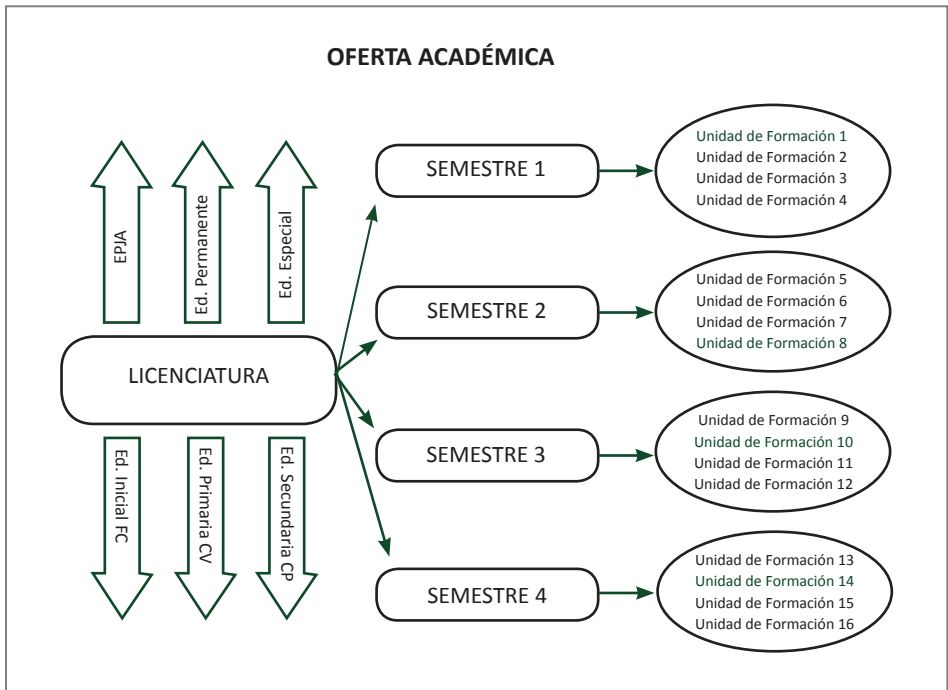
OFERTA ACADÉMICA

EPJA

Ed. Permanente

Ed. Especial

LICENCIATURA

Ed. Inicial FC

Ed. Primaria CV

Ed. Secundaria CP

SEMESTRE 1

Unidad de Formación 1
Unidad de Formación 2
Unidad de Formación 3
Unidad de Formación 4

SEMESTRE 2

Unidad de Formación 5
Unidad de Formación 6
Unidad de Formación 7
Unidad de Formación 8

SEMESTRE 3

Unidad de Formación 9
Unidad de Formación 10
Unidad de Formación 11
Unidad de Formación 12

SEMESTRE 4

Unidad de Formación 13
Unidad de Formación 14
Unidad de Formación 15
Unidad de Formación 16